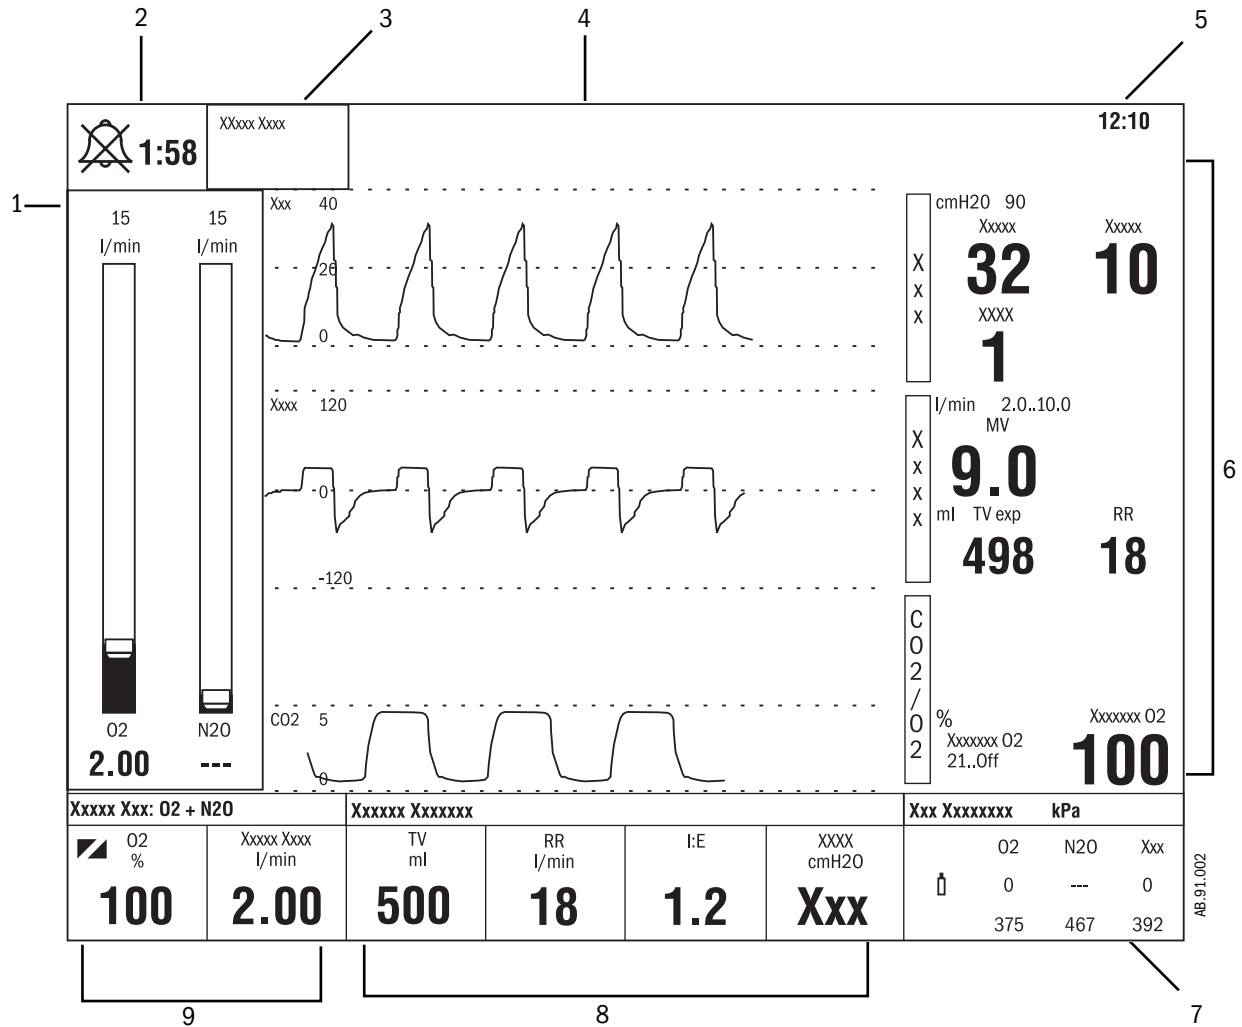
2 3 4 5

1:58

XXxxx Xxxx

12:10

1

15 l/min

15 l/min

O2
2.00

N2O
---

Xxx 40
20
0

Xxxx 120
0
-120

CO2 5
0

X x x

cmH2O 90
Xxxxx
32
Xxxxx
10
XXXX
1

X x x x

l/min 2.0..10.0
MV
9.0
ml TV exp
498
RR
18

CO2/O2

%
Xxxxxxx O2
21..Off
Xxxxxxx O2
100

6

Xxxxx Xxx: O2 + N2O

| O2 % | Xxxxx Xxxx l/min |
|---|---|
| 100 | 2.00 |

Xxxxxx Xxxxxxx

| TV ml | RR l/min | I:E | XXXX cmH2O |
|---|---|---|---|
| 500 | 18 | 1.2 | Xxx |

Xxx Xxxxxxxx kPa

| | O2 | N2O | Xxx |
|---|---|---|---|
| | 0 | --- | 0 |
| | 375 | 467 | 392 |

AB.91.002

7

9 8